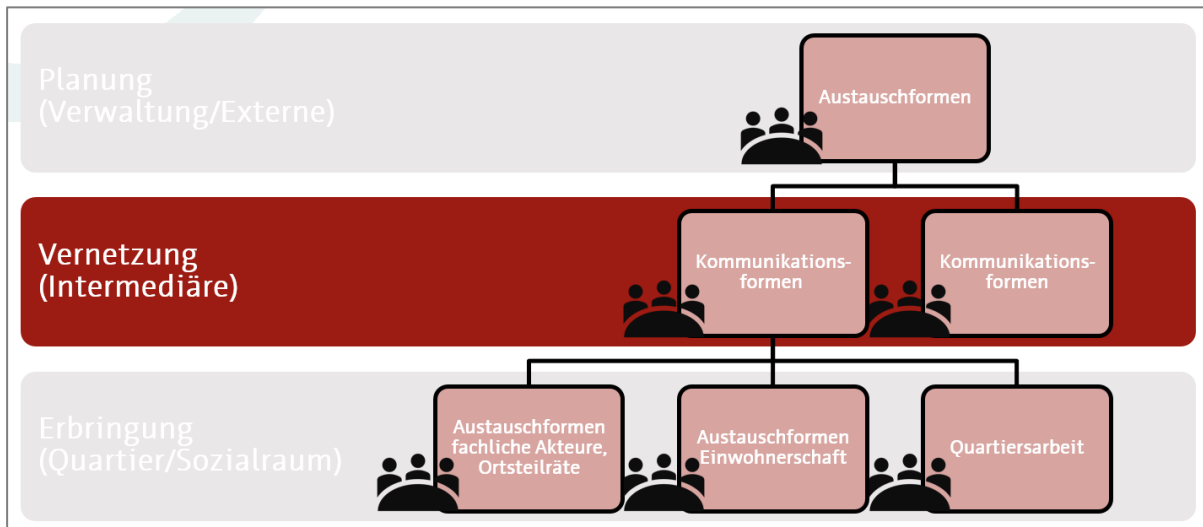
Planung
(Verwaltung/Externe)

Austauschformen

Vernetzung
(Intermediäre)

Kommunikationsformen

Kommunikationsformen

Erbringung
(Quartier/Sozialraum)

Austauschformen fachliche Akteure, Ortsteilräte

Austauschformen Einwohnerschaft

Quartiersarbeit